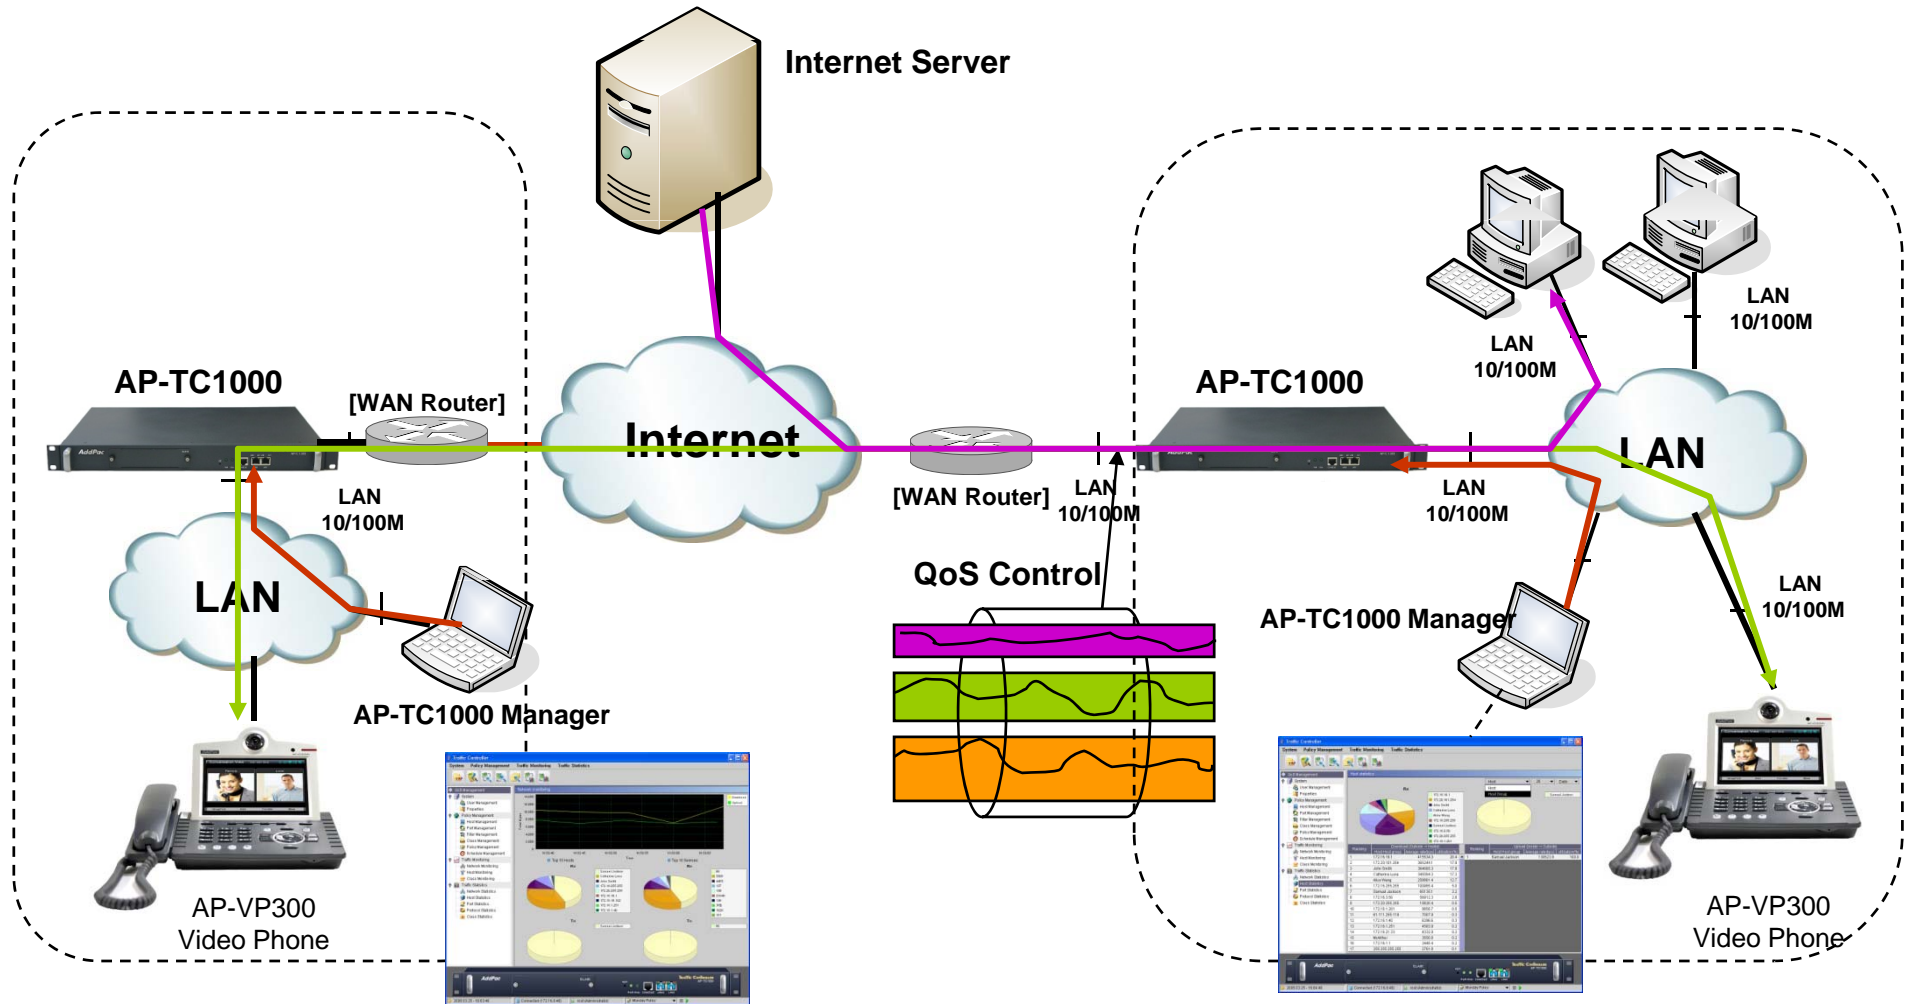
Internet Server

AP-TC1000

[WAN Router]

Internet

LAN
10/100M

LAN

AP-TC1000 Manager

AP-VP300
Video Phone

[WAN Router]

LAN
10/100M

QoS Control

AP-TC1000

LAN
10/100M

LAN
10/100M

LAN
10/100M

LAN

LAN
10/100M

AP-TC1000 Manager

AP-VP300
Video Phone